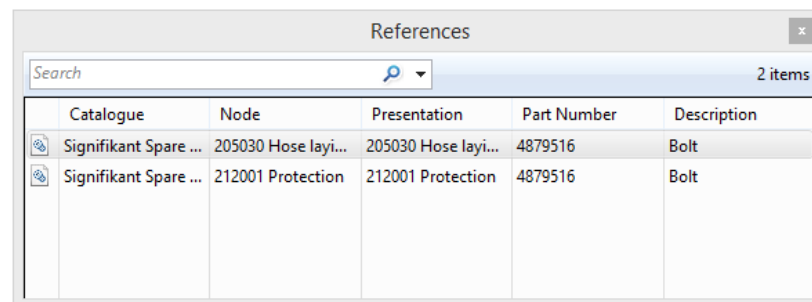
References

x

Search

2 items

| | Catalogue | Node | Presentation | Part Number | Description |
|---|---|---|---|---|---|
| | Signifikant Spare ... | 205030 Hose layi... | 205030 Hose layi... | 4879516 | Bolt |
| | Signifikant Spare ... | 212001 Protection | 212001 Protection | 4879516 | Bolt |